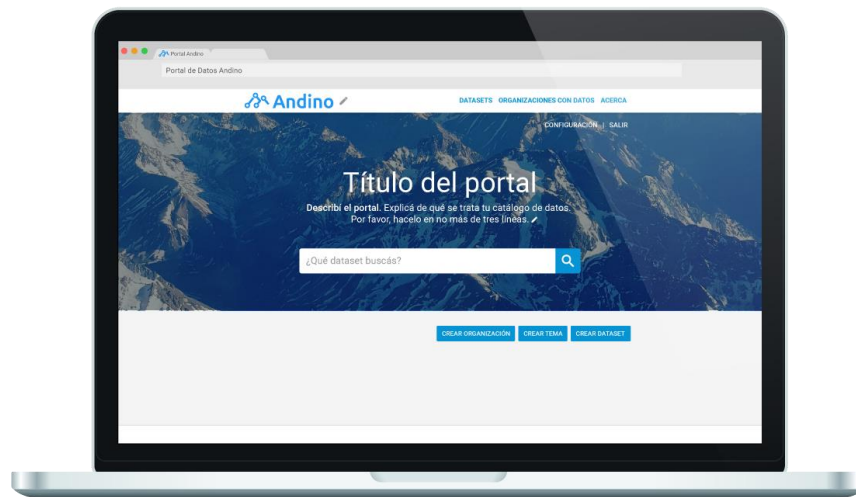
Portal Andino

Portal de Datos Andino

Andino

DATASETS ORGANIZACIONES CON DATOS ACERCA

CONFIGURACIÓN | SALIR

Título del portal

Describí el portal. Explicá de qué se trata tu catálogo de datos. Por favor, hacelo en no más de tres líneas.

¿Qué dataset buscás?

CREAR ORGANIZACIÓN CREAR TEMA CREAR DATASET